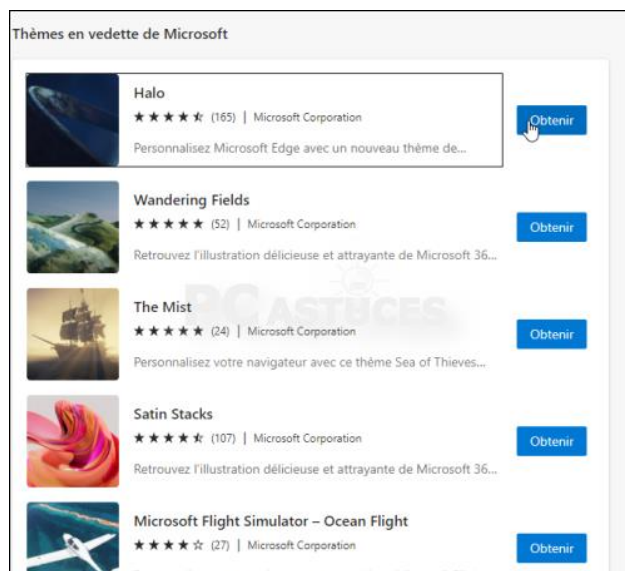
Thèmes en vedette de Microsoft

Halo
★★★★☆ (165) | Microsoft Corporation
Personnalisez Microsoft Edge avec un nouveau thème de...
Obtenir

Wandering Fields
★★★★★ (52) | Microsoft Corporation
Retrouvez l'illustration délicieuse et attrayante de Microsoft 36...
Obtenir

The Mist
★★★★★ (24) | Microsoft Corporation
Personnalisez votre navigateur avec ce thème Sea of Thieves...
Obtenir

Satin Stacks
★★★★☆ (107) | Microsoft Corporation
Retrouvez l'illustration délicieuse et attrayante de Microsoft 36...
Obtenir

Microsoft Flight Simulator – Ocean Flight
★★★★☆ (27) | Microsoft Corporation
Obtenir

PC ASTUCES